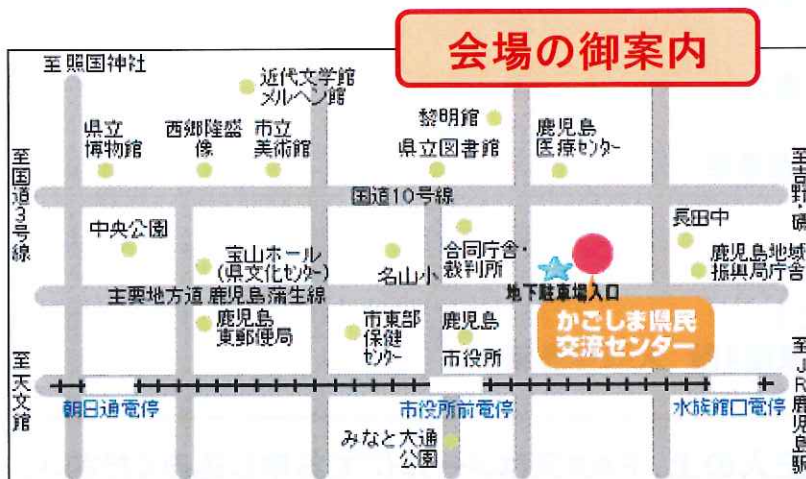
会場の御案内

至照国神社

近代文学館
メルヘン館

県立
博物館

西郷隆盛
像

市立
美術館

黎明館

県立図書館

鹿児島
医療センター

至国道3号線

国道10号線

至吉野・磯

中央公園

長田中

宝山ホール
(県文化センター)

合同庁舎・
裁判所

鹿児島地域
振興局庁舎

名山小

地下駐車場入口

主要地方道 鹿児島蒲生線

鹿児島
東郵便局

市東部
保健
センター

鹿児島
市役所

かごしま県民
交流センター

至天文館

至JR鹿児島駅

朝日通電停

市役所前電停

水族館口電停

みなと大通
公園